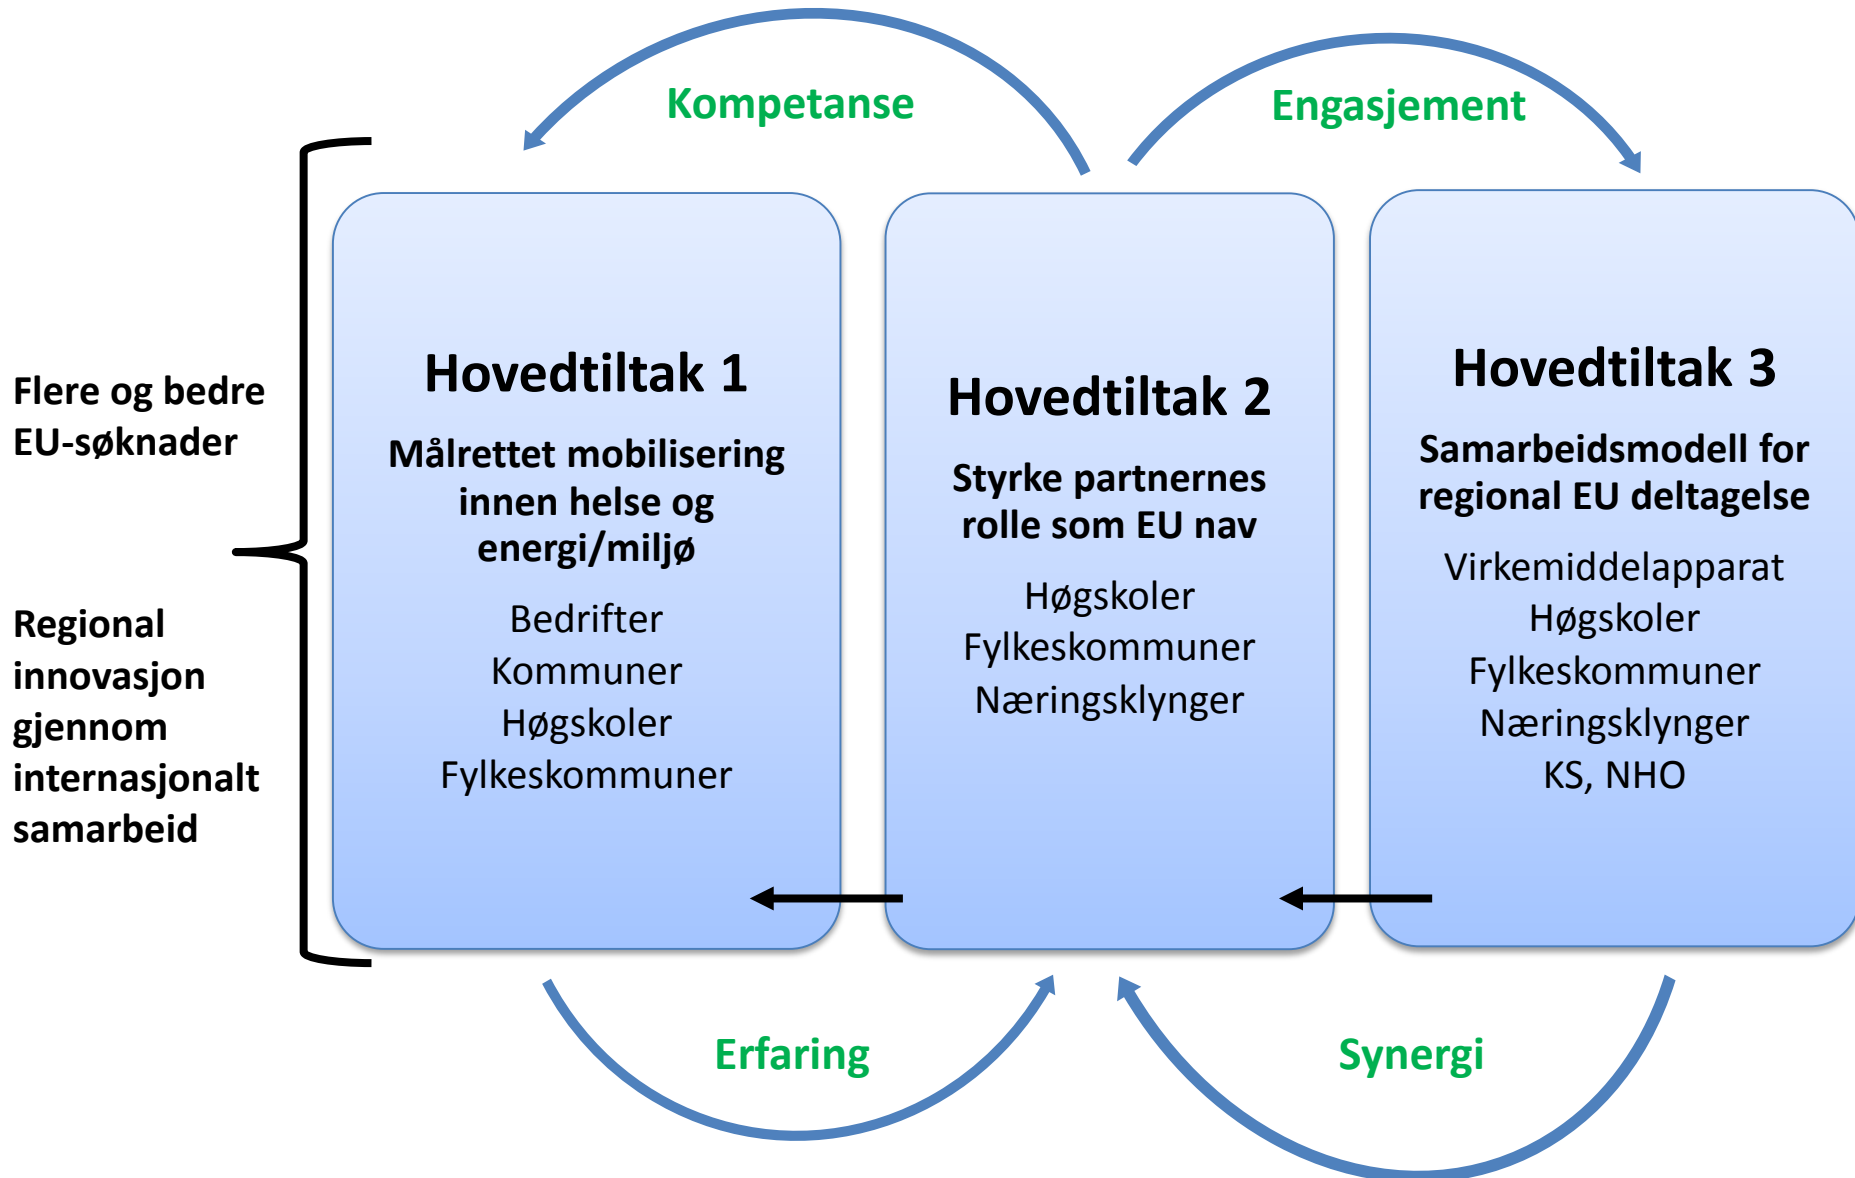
Kompetanse

Engasjement

Flere og bedre EU-søknader

Regional innovasjon gjennom internasjonalt samarbeid

Hovedtiltak 1

Målrettet mobilisering innen helse og energi/miljø

Bedrifter
Kommuner
Høgskoler
Fylkeskommuner

Hovedtiltak 2

Styrke partnernes rolle som EU nav

Høgskoler
Fylkeskommuner
Næringsklynger

Hovedtiltak 3

Samarbeidsmodell for regional EU deltagelse

Virkemiddelapparat
Høgskoler
Fylkeskommuner
Næringsklynger
KS, NHO

Erfaring

Synergi